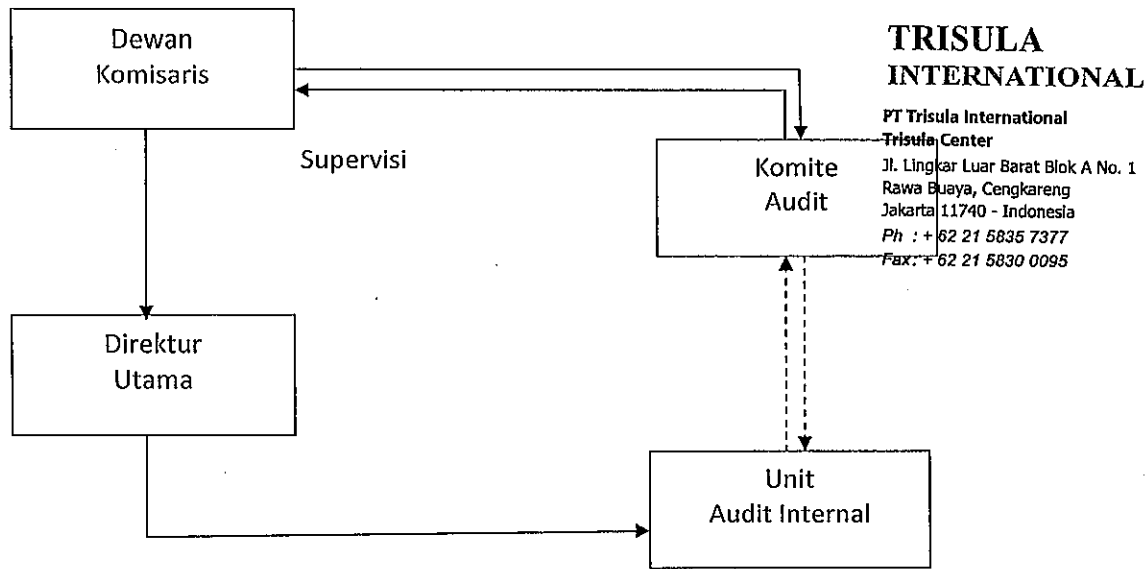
TRISULA
INTERNATIONAL

PT Trisula International
Trisula Center
Jl. Lingkar Luar Barat Blok A No. 1
Rawa Buaya, Cengkareng
Jakarta 11740 - Indonesia
Ph : + 62 21 5835 7377
Fax: + 62 21 5830 0095

Dewan Komisaris

Supervisi

Komite Audit

Direktur Utama

Unit Audit Internal